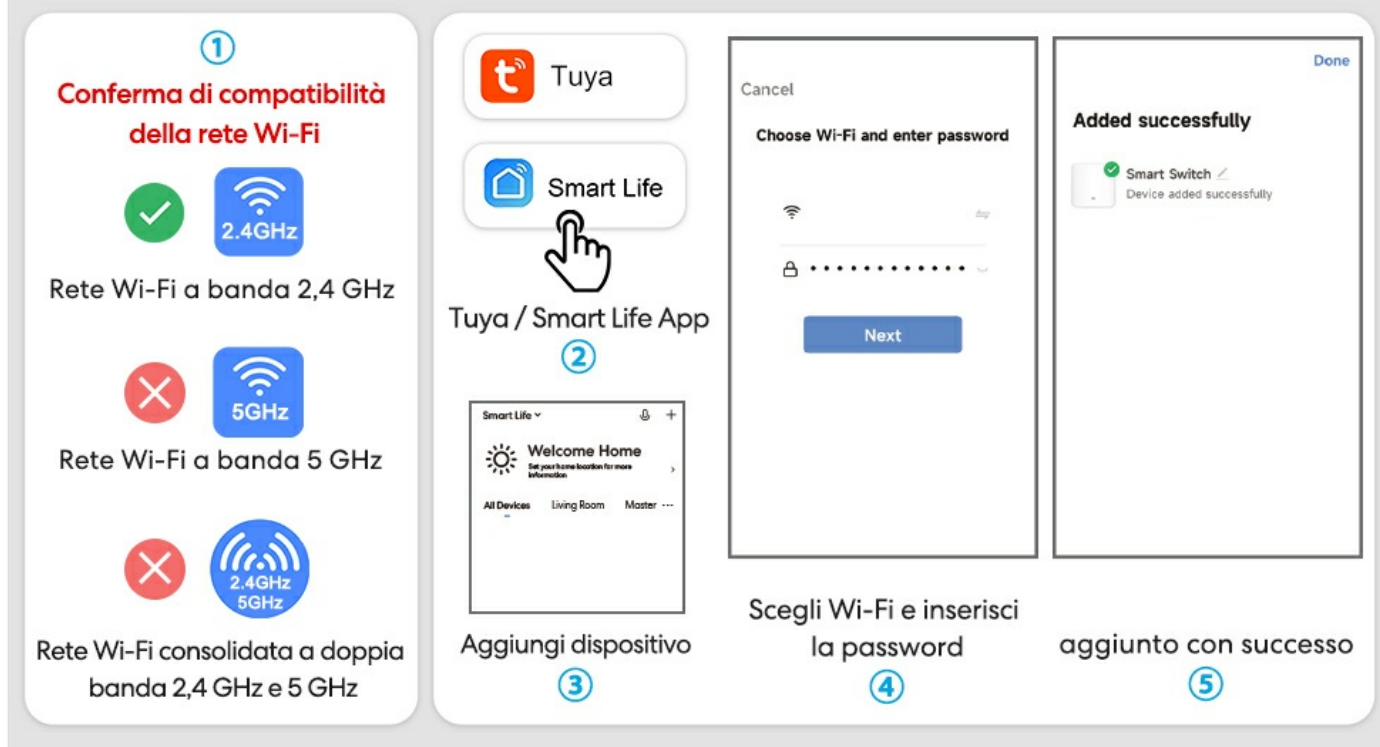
①
Conferma di compatibilità della rete Wi-Fi

2.4GHz
Rete Wi-Fi a banda 2,4 GHz

5GHz
Rete Wi-Fi a banda 5 GHz

2.4GHz 5GHz
Rete Wi-Fi consolidata a doppia banda 2,4 GHz e 5 GHz

Tuya

Smart Life

Tuya / Smart Life App
②

Smart Life
Welcome Home
Set your home location for more information
All Devices Living Room Master ···

Aggiungi dispositivo
③

Cancel
Choose Wi-Fi and enter password
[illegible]
••••••••••••
Next

Scegli Wi-Fi e inserisci la password
④

Done
Added successfully
Smart Switch
Device added successfully

aggiunto con successo
⑤